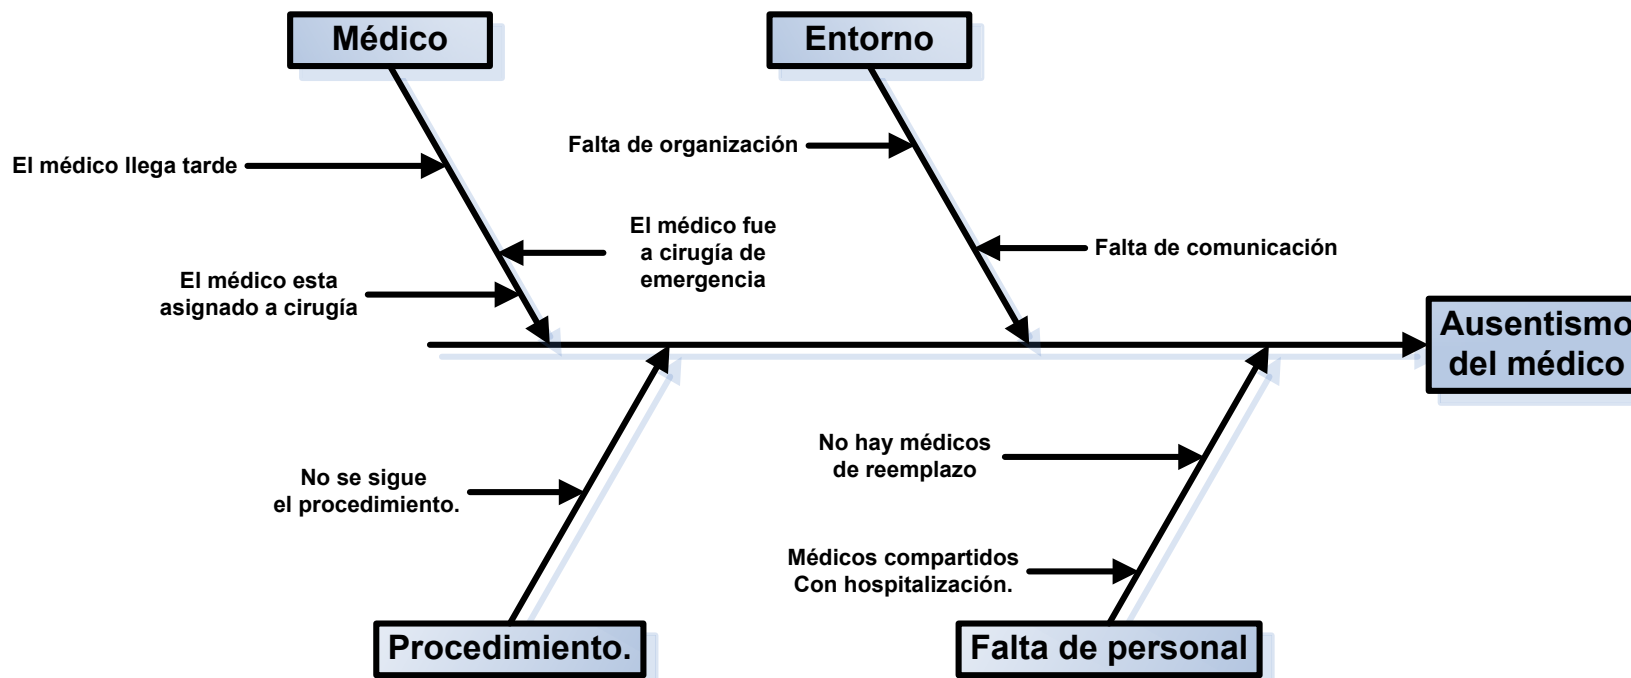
Médico

Entorno

El médico llega tarde

Falta de organización

El médico fue a cirugía de emergencia

Falta de comunicación

El médico esta asignado a cirugía

Ausentismo del médico

No hay médicos de reemplazo

No se sigue el procedimiento.

Médicos compartidos Con hospitalización.

Procedimiento.

Falta de personal